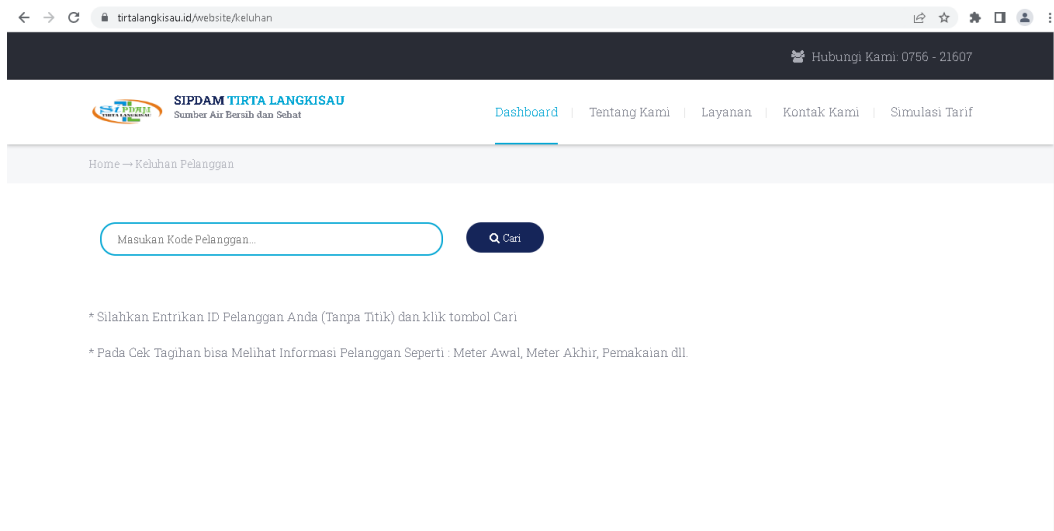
tirtalangkisau.id/website/keluhan

Hubungi Kami: 0756 - 21607

SIPDAM TIRTA LANGKISAU
Sumber Air Bersih dan Sehat

Dashboard | Tentang Kami | Layanan | Kontak Kami | Simulasi Tarif

Home → Keluhan Pelanggan

Masukan Kode Pelanggan...

Cari

* Silahkan Entrikan ID Pelanggan Anda (Tanpa Titik) dan klik tombol Cari

* Pada Cek Tagihan bisa Melihat Informasi Pelanggan Seperti : Meter Awal, Meter Akhir, Pemakaian dll.